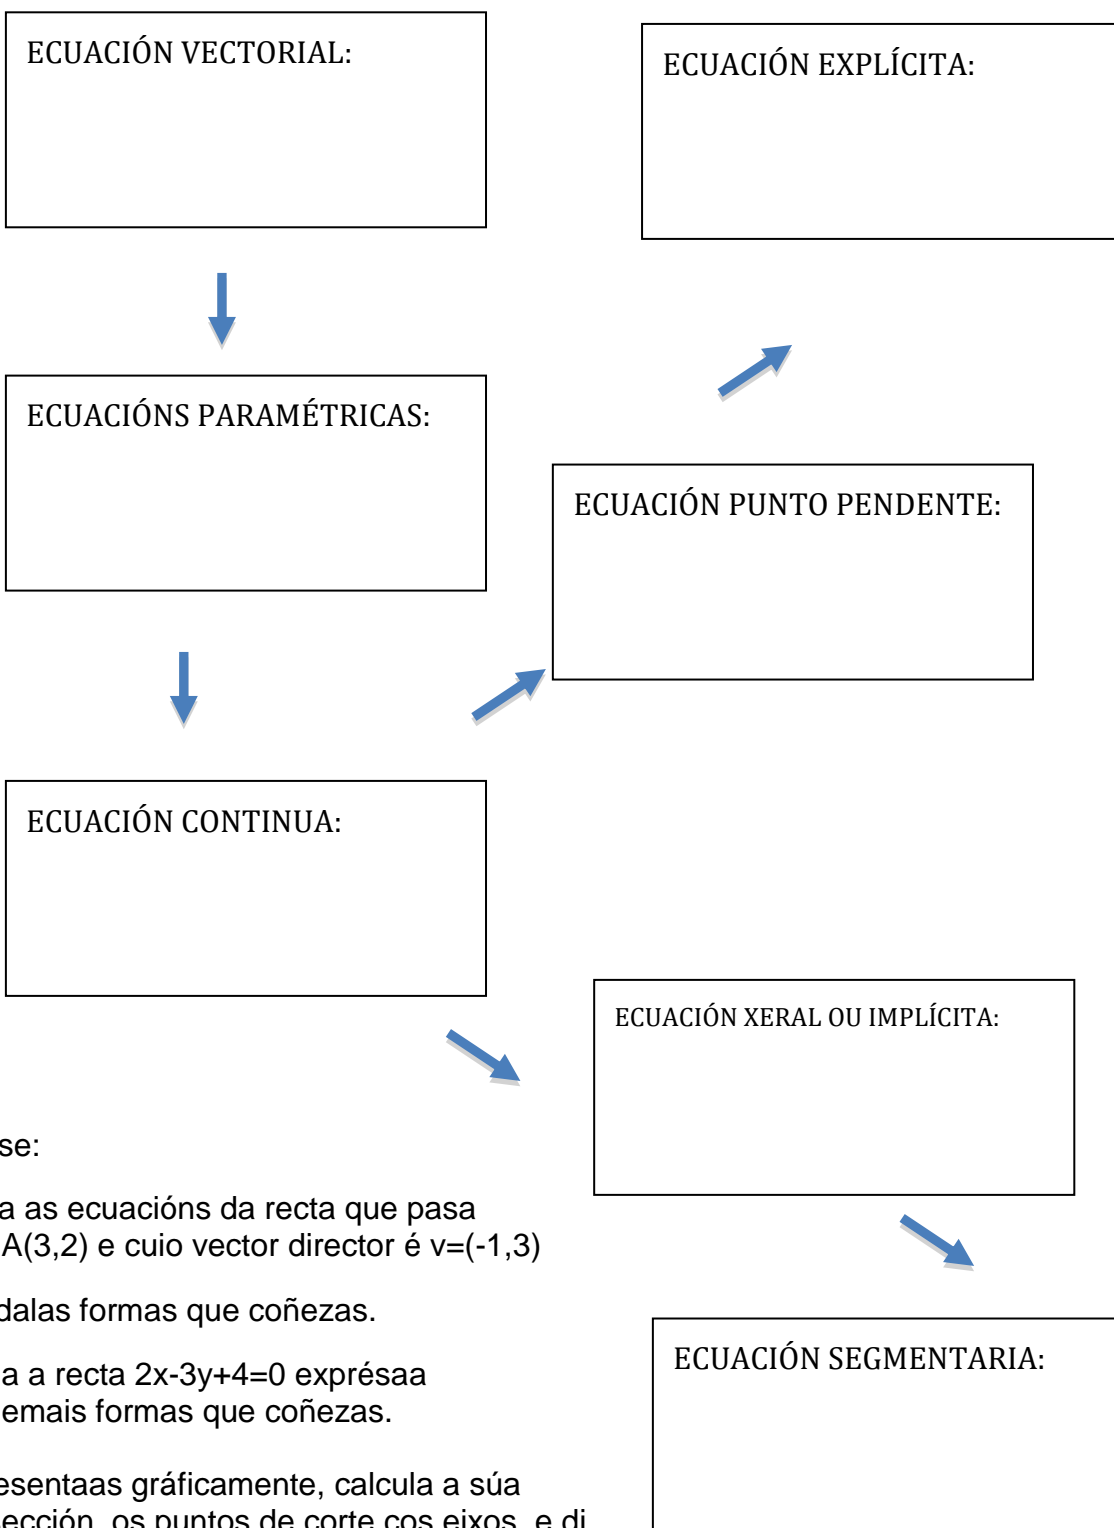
ECUACIÓN VECTORIAL:

ECUACIÓN EXPLÍCITA:

ECUACIÓNS PARAMÉTRICAS:

ECUACIÓN PUNTO PENDENTE:

ECUACIÓN CONTINUA:

ECUACIÓN XERAL OU IMPLÍCITA:

se:

a as ecuacións da recta que pasa A(3,2) e cuio vector director é v=(-1,3)

dalas formas que coñezas.

a a recta 2x-3y+4=0 exprésaa emais formas que coñezas.

esentaas gráficamente, calcula a súa ección, os puntos de corte cos eixos, e di

ECUACIÓN SEGMENTARIA: